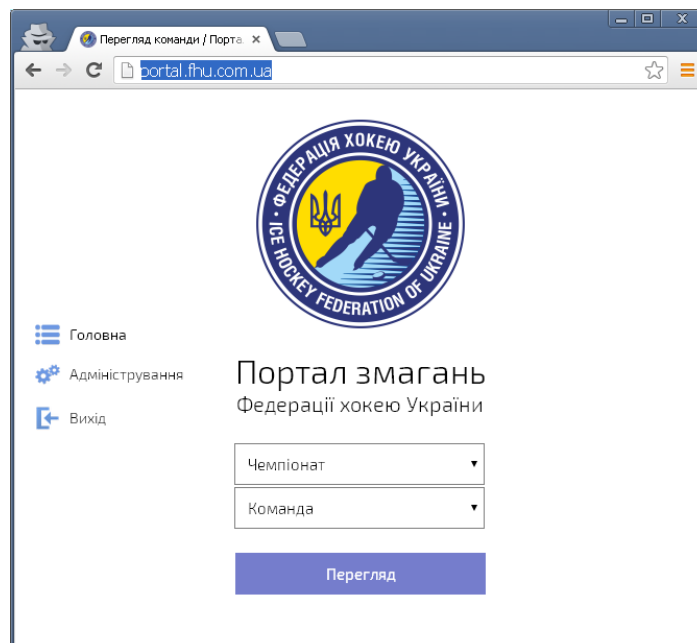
Перегляд команди / Порта ×

portal.fhu.com.ua

ФЕДЕРАЦІЯ ХОКЕЮ УКРАЇНИ

ICE HOCKEY FEDERATION OF UKRAINE

Головна

Адміністрування

Вихід

Портал змагань

Федерації хокею України

Чемпіонат

Команда

Перегляд